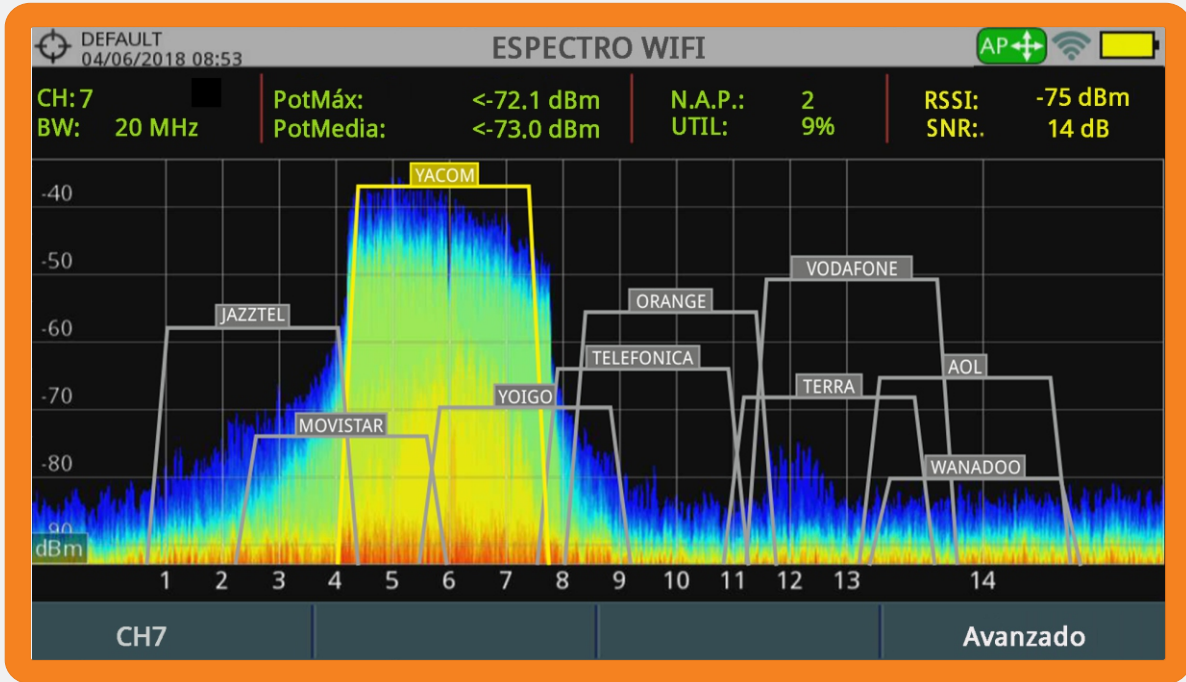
DEFAULT
04/06/2018 08:53

ESPECTRO WIFI

AP

CH: 7
BW: 20 MHz

PotMáx: <-72.1 dBm
PotMedia: <-73.0 dBm

N.A.P.: 2
UTIL: 9%

RSSI: -75 dBm
SNR:. 14 dB

-40
-50
-60
-70
-80
-90
dBm

YACOM
VODAFONE
JAZZTEL
ORANGE
TELEFONICA
AOL
YOIGO
TERRA
MOVISTAR
WANADOO

1 2 3 4 5 6 7 8 9 10 11 12 13 14

CH7

Avanzado